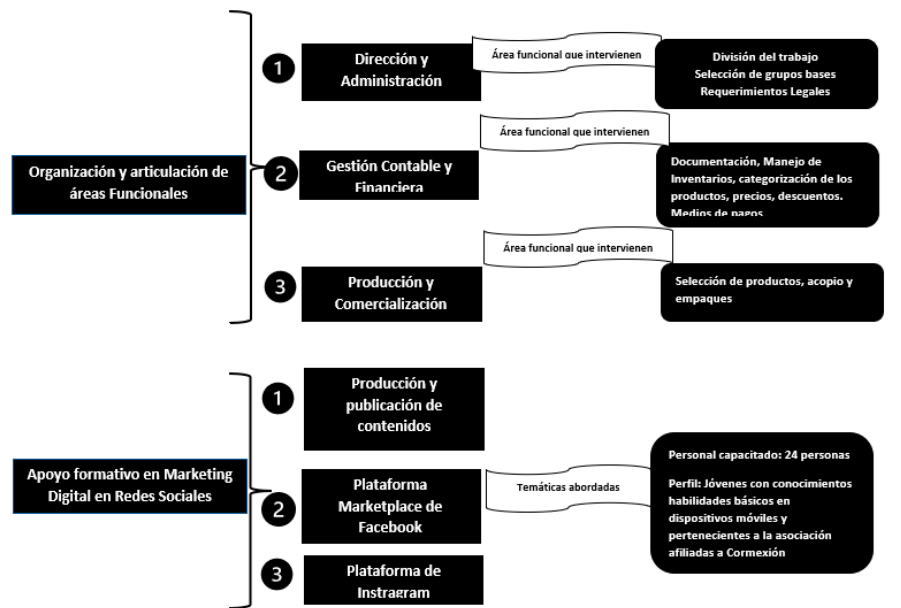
Organización y articulación de áreas Funcionales

1

Dirección y Administración

Área funcional que intervienen

División del trabajo
Selección de grupos bases
Requerimientos Legales

2

Gestión Contable y Financiera

Área funcional que intervienen

Documentación, Manejo de Inventarios, categorización de los productos, precios, descuentos. Medios de pagos

3

Producción y Comercialización

Área funcional que intervienen

Selección de productos, acopio y empaques

Apoyo formativo en Marketing Digital en Redes Sociales

1

Producción y publicación de contenidos

2

Plataforma Marketplace de Facebook

Temáticas abordadas

Personal capacitado: 24 personas

Perfil: Jóvenes con conocimientos habilidades básicos en dispositivos móviles y pertenecientes a la asociación afiliadas a Cormexión

3

Plataforma de Instragram